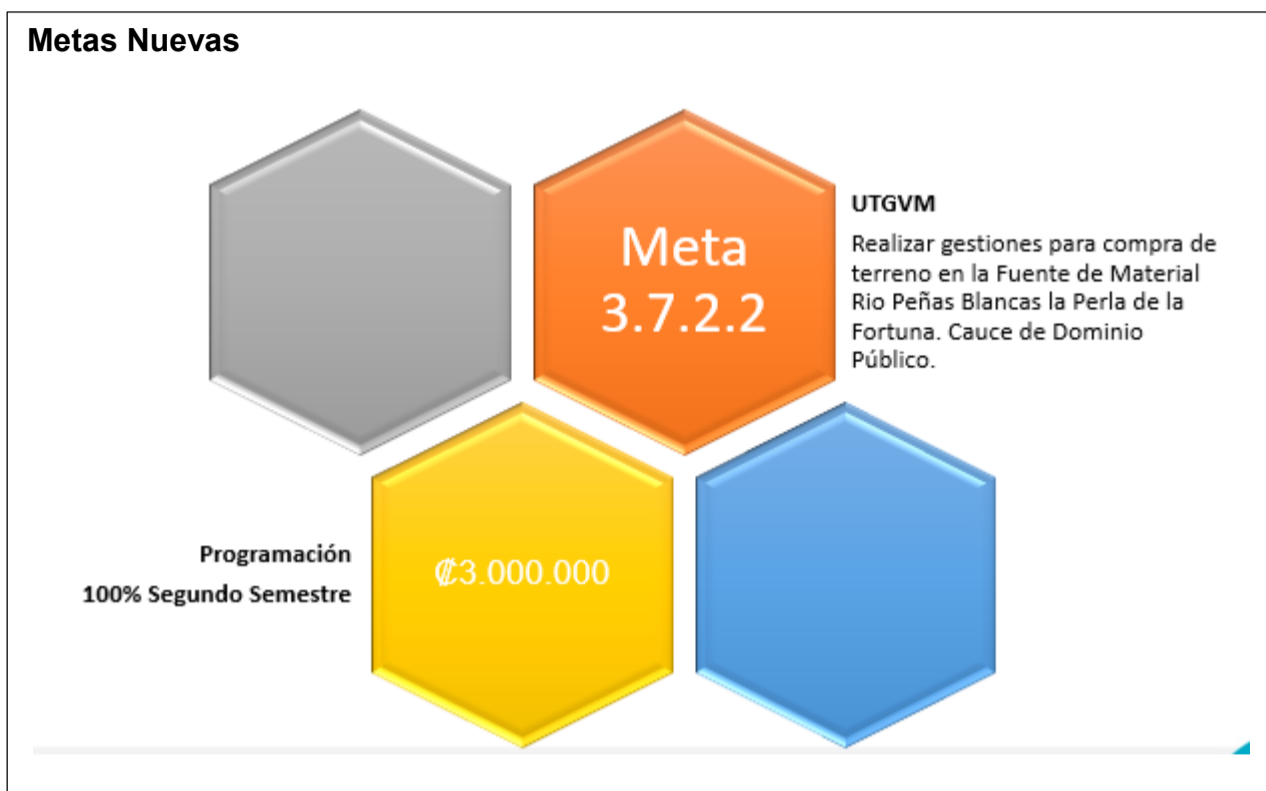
Metas Nuevas

Meta 3.7.2.2

UTGVM

Realizar gestiones para compra de terreno en la Fuente de Material Rio Peñas Blancas la Perla de la Fortuna. Cauce de Dominio Público.

Programación

100% Segundo Semestre

₡3.000.000